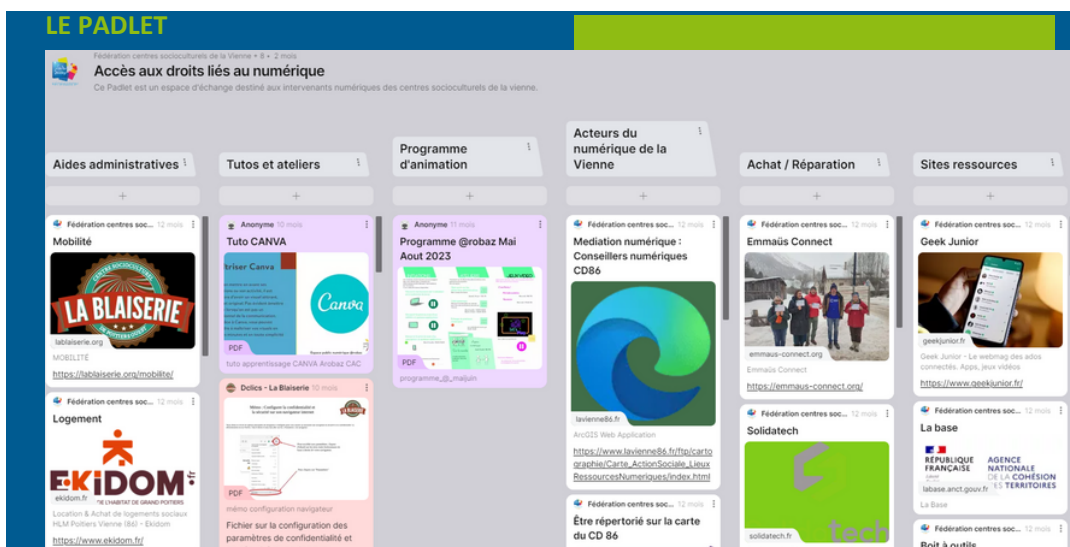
LE PADLET

Fédération centres socioculturels de la Vienne • 8 • 2 mois
Accès aux droits liés au numérique
Ce Padlet est un espace d'échange destiné aux intervenants numériques des centres socioculturels de la vienne.

Aides administratives

Fédération centres soc... 12 mois
Mobilité
LA BLAISERIE
lablaiserie.org
MOBILITE
https://lablaiserie.org/mobilite/

Fédération centres soc... 12 mois
Logement
EKIDOM.fr
ekidom.fr
Location & Achat de logements sociaux HLM Poitiers Vienne (86) - Ekidom
https://www.ekidom.fr/

Tutos et ateliers

Anonyme 10 mois
Tuto CANVA
triser Canva
Canva
PDF
tuto apprentissage CANVA Arobaz CAC

Dclics - La Blaiserie 10 mois
PDF
mémo configuration navigateur
Fichier sur la configuration des paramètres de confidentialité et

Programme d'animation

Anonyme 11 mois
Programme @robaz Mai Aout 2023
PDF
programme_@_maijuin

Acteurs du numérique de la Vienne

Fédération centres soc... 12 mois
Mediation numérique : Conseillers numériques CD86
lavienne86.fr
ArcGIS Web Application
https://www.lavienne86.fr/ftp/cartographie/Carte_ActionSociale_Lieux RessourcesNumeriques/index.html

Fédération centres soc... 12 mois
Être répertorié sur la carte du CD 86

Achat / Réparation

Fédération centres soc... 12 mois
Emmaüs Connect
emmaus-connect.org
Emmaus Connect
https://emmaus-connect.org/

Fédération centres soc... 12 mois
Solidatech
solidatech.fr

Sites ressources

Fédération centres soc... 12 mois
Geek Junior
geekjunior.fr
Geek Junior - Le webmag des ados connectés. Apps, jeux vidéos
https://www.geekjunior.fr/

Fédération centres soc... 12 mois
La base
RÉPUBLIQUE FRANÇAISE
AGENCE NATIONALE DE LA COHÉSION DES TERRITOIRES
labase.anct.gouv.fr
La Base

Fédération centres soc... 12 mois
Boît à outils